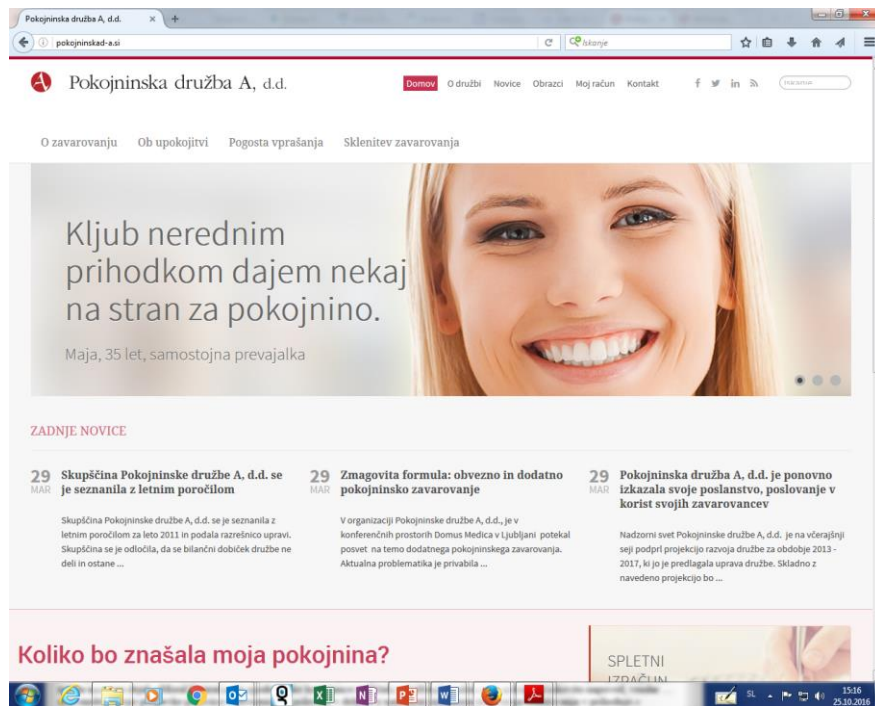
Pokojninska družba A, d.d.

pokojninskad-a.si

Iskanje

Pokojninska družba A, d.d.

Domov O družbi Novice Obrazci Moj račun Kontakt

Vnesi iskalni niz

O zavarovanju Ob upokojitvi Pogosta vprašanja Sklenitev zavarovanja

Kljub nerednim prihodkom dajem nekaj na stran za pokojnino.

Maja, 35 let, samostojna prevajalka

ZADNJE NOVICE

29 MAR Skupščina Pokojninske družbe A, d.d. se je seznanila z letnim poročilom

Skupščina Pokojninske družbe A, d.d. se je seznanila z letnim poročilom za leto 2011 in podala razrešnico upravi. Skupščina se je odločila, da se bilančni dobiček družbe ne deli in ostane ...

29 MAR Zmagovita formula: obvezno in dodatno pokojninsko zavarovanje

V organizaciji Pokojninske družbe A, d.d., je v konferenčnih prostorih Domus Medica v Ljubljani potekal posvet na temo dodatnega pokojninskega zavarovanja. Aktualna problematika je privabila ...

29 MAR Pokojninska družba A, d.d. je ponovno izkazala svoje poslanstvo, poslovanje v korist svojih zavarovancev

Nadzorni svet Pokojninske družbe A, d.d. je na včerajšnji seji podprl projekcijo razvoja družbe za obdobje 2013 - 2017, ki jo je predlagala uprava družbe. Skladno z navedeno projekcijo bo ...

Koliko bo znašala moja pokojnina?

SPLETNI IZRAČUN

SL 15:16 25.10.2016